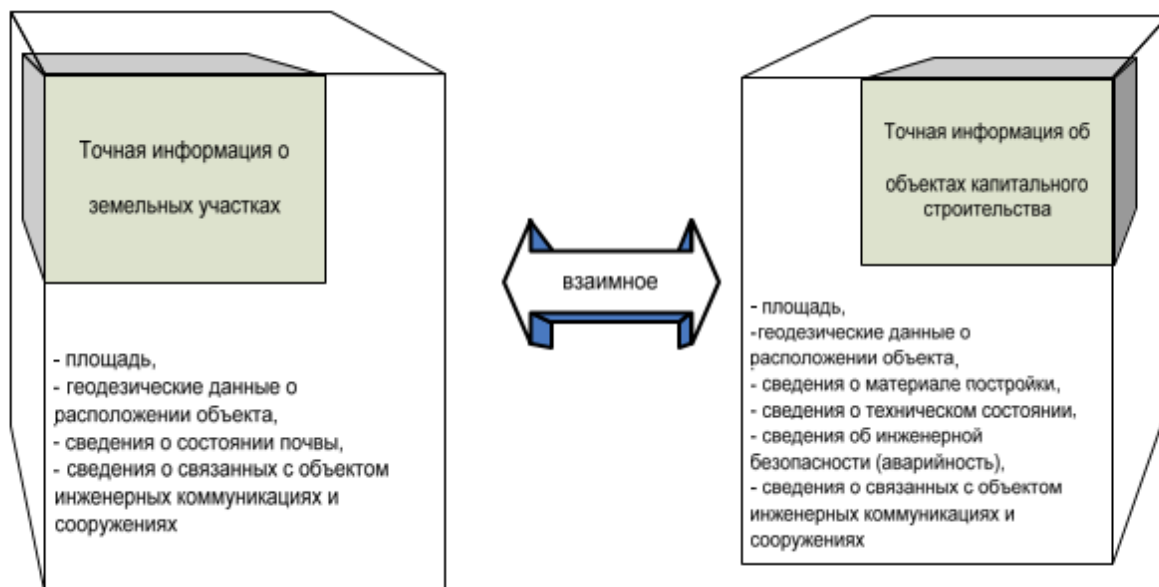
Точная информация о земельных участках

- площадь,
- геодезические данные о расположении объекта,
- сведения о состоянии почвы,
- сведения о связанных с объектом инженерных коммуникациях и сооружениях

взаимное

Точная информация об объектах капитального строительства

- площадь,
-геодезические данные о расположении объекта,
- сведения о материале постройки,
- сведения о техническом состоянии,
- сведения об инженерной безопасности (аварийность),
- сведения о связанных с объектом инженерных коммуникациях и сооружениях